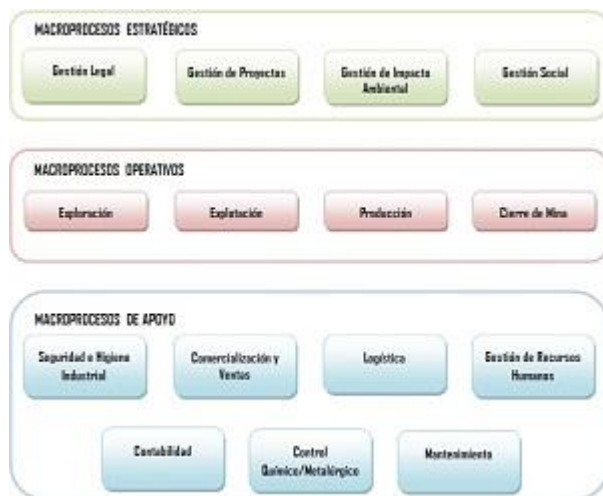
MACROPROCESOS ESTRATÉGICOS

Gestión Legal

Gestión de Proyectos

Gestión de Impacto Ambiental

Gestión Social

MACROPROCESOS OPERATIVOS

Exploración

Explotación

Producción

Cierre de Mina

MACROPROCESOS DE APOYO

Seguridad e Higiene Industrial

Comercialización y Ventas

Logística

Gestión de Recursos Humanos

Contabilidad

Control Químico/Metalúrgico

Mantenimiento